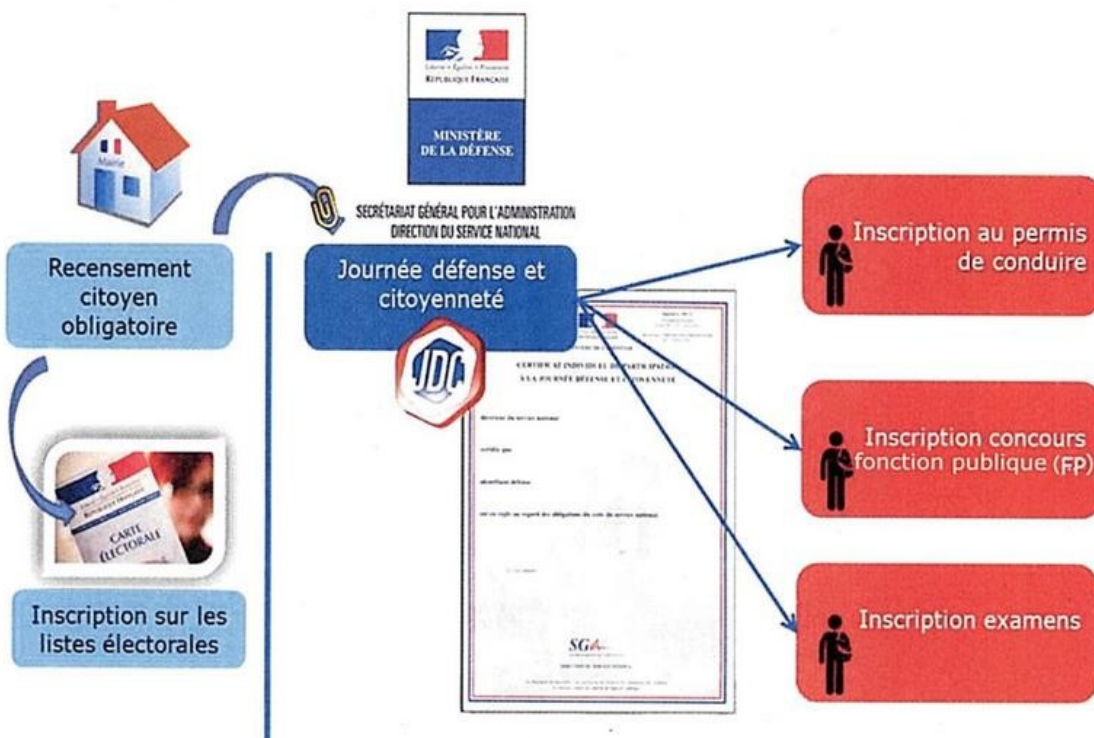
Mairie

Recensement citoyen obligatoire

CARTE ÉLECTORALE

Inscription sur les listes électorales

Liberté • Égalité • Fraternité
RÉPUBLIQUE FRANÇAISE

MINISTÈRE DE LA DÉFENSE

SECRÉTARIAT GÉNÉRAL POUR L'ADMINISTRATION
DIRECTION DU SERVICE NATIONAL

Journée défense et citoyenneté

JDC

CERTIFICAT INDIVIDUEL DE PARTICIPATION À LA JOURNÉE DÉFENSE ET CITOYENNETÉ

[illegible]

SGA

Inscription au permis de conduire

Inscription concours fonction publique (FP)

Inscription examens